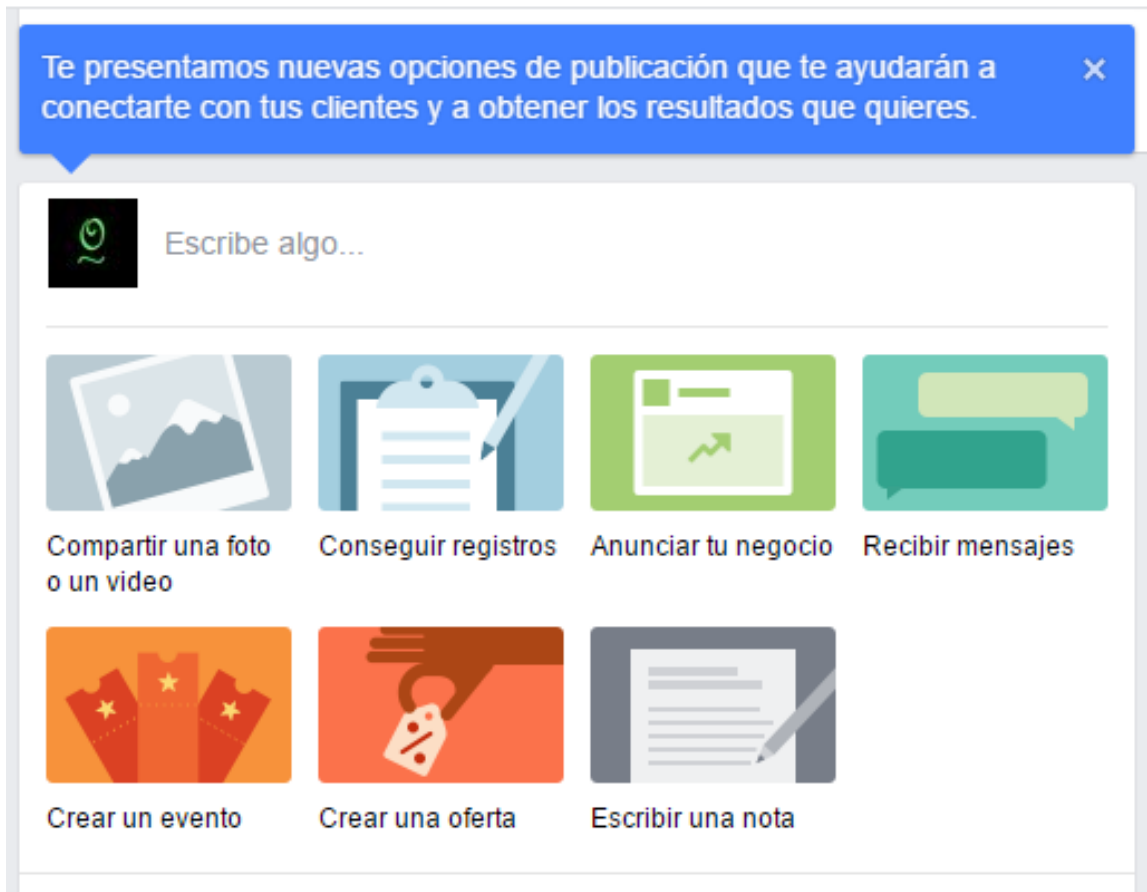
Te presentamos nuevas opciones de publicación que te ayudarán a conectarte con tus clientes y a obtener los resultados que quieres. ×

Escribe algo...

Compartir una foto o un video

Conseguir registros

Anunciar tu negocio

Recibir mensajes

Crear un evento

Crear una oferta

Escribir una nota